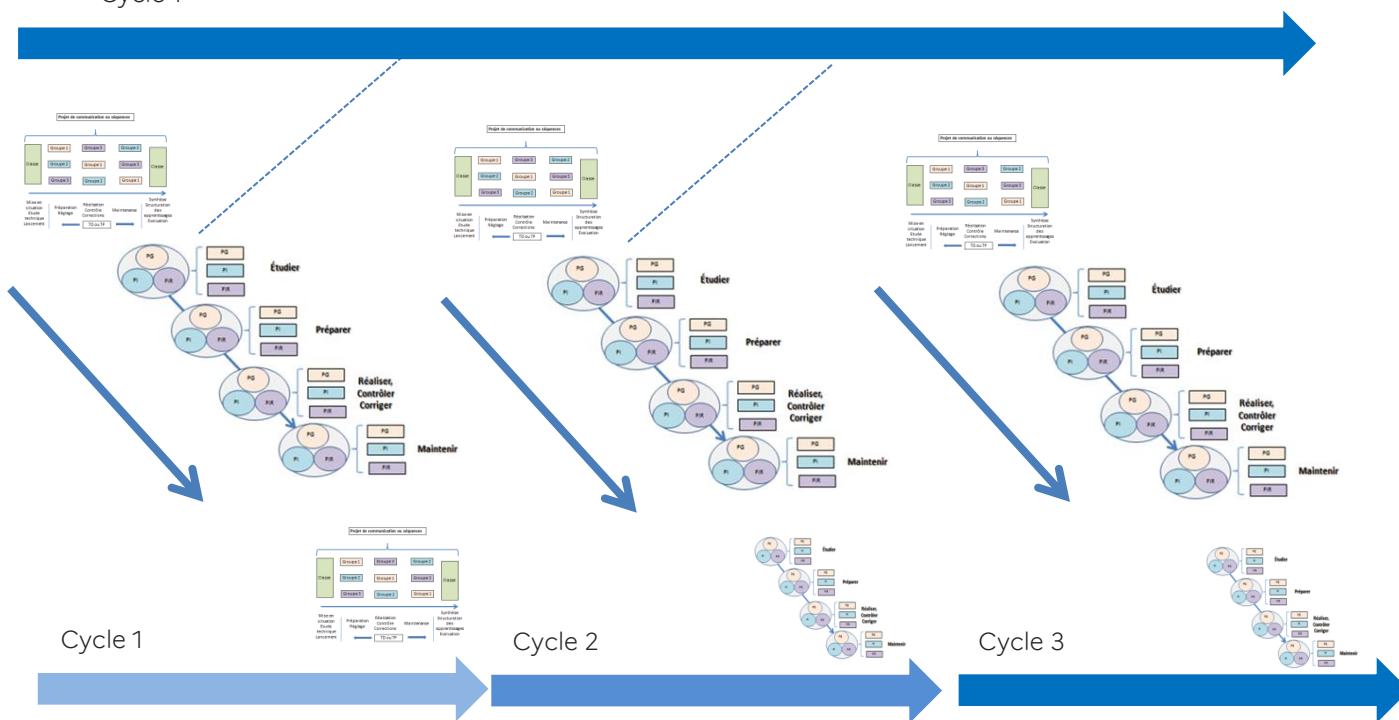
Cycle 1

Projet de communication ou séquence

Classe | Groupe 1 | Groupe 3 | Groupe 2 | Classe
Groupe 2 | Groupe 1 | Groupe 3
Groupe 3 | Groupe 2 | Groupe 1

Mise en situation Étude technique Lancement | Préparation Réglage | Réalisation Contrôle Corrections | Maintenance | Synthèse Structuration des apprentissages Évaluation

TD ou TP

PG
PI
PIR
Étudier

PG
PI
PIR
Préparer

PG
PI
PIR
Réaliser, Contrôler Corriger

PG
PI
PIR
Maintenir

Projet de communication ou séquence

Classe | Groupe 1 | Groupe 3 | Groupe 2 | Classe
Groupe 2 | Groupe 1 | Groupe 3
Groupe 3 | Groupe 2 | Groupe 1

Mise en situation Étude technique Lancement | Préparation Réglage | Réalisation Contrôle Corrections | Maintenance | Synthèse Structuration des apprentissages Évaluation

TD ou TP

PG
PI
PIR
Étudier

PG
PI
PIR
Préparer

PG
PI
PIR
Réaliser, Contrôler Corriger

PG
PI
PIR
Maintenir

Projet de communication ou séquence

Classe | Groupe 1 | Groupe 3 | Groupe 2 | Classe
Groupe 2 | Groupe 1 | Groupe 3
Groupe 3 | Groupe 2 | Groupe 1

Mise en situation Étude technique Lancement | Préparation Réglage | Réalisation Contrôle Corrections | Maintenance | Synthèse Structuration des apprentissages Évaluation

TD ou TP

PG
PI
PIR
Étudier

PG
PI
PIR
Préparer

PG
PI
PIR
Réaliser, Contrôler Corriger

PG
PI
PIR
Maintenir

Projet de communication ou séquence

Classe | Groupe 1 | Groupe 3 | Groupe 2 | Classe
Groupe 2 | Groupe 1 | Groupe 3
Groupe 3 | Groupe 2 | Groupe 1

Mise en situation Étude technique Lancement | Préparation Réglage | Réalisation Contrôle Corrections | Maintenance | Synthèse Structuration des apprentissages Évaluation

TD ou TP

Cycle 1

Étudier
Préparer
Réaliser, Contrôler Corriger
Maintenir

Cycle 2

Étudier
Préparer
Réaliser, Contrôler Corriger
Maintenir

Cycle 3